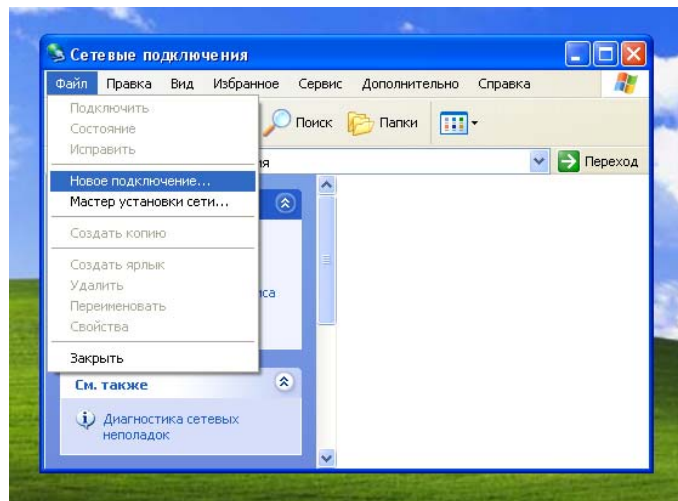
Сетевые подключения

Файл Правка Вид Избранное Сервис Дополнительно Справка

Подключить
Состояние
Исправить
Новое подключение...
Мастер установки сети...
Создать копию
Создать ярлык
Удалить
Переименовать
Свойства
Закрыть

Поиск Папки

ия

Переход

са

См. также

Диагностика сетевых неполадок